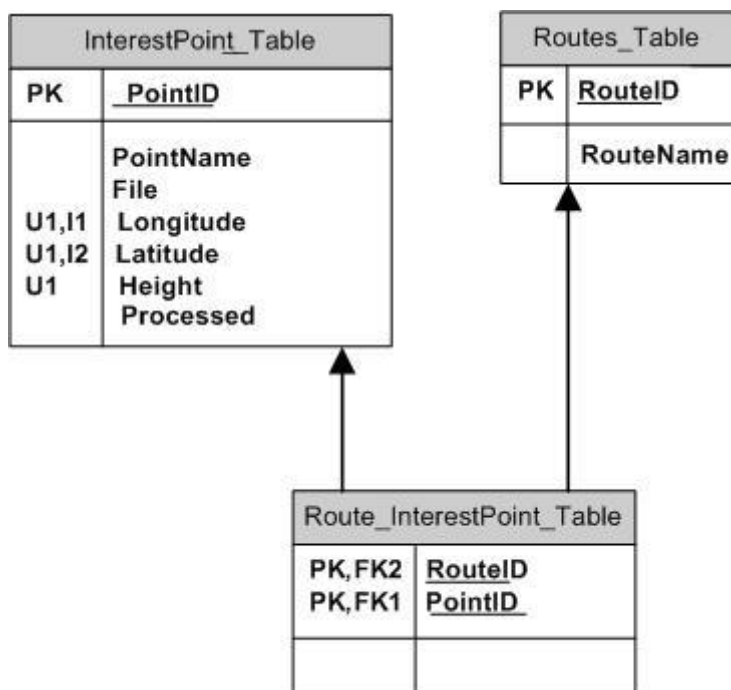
InterestPoint_Table

| PK | PointID |
|---|---|
| U1,I1<br>U1,I2<br>U1 | PointName<br>File<br>Longitude<br>Latitude<br>Height<br>Processed |

Routes_Table

| PK | RouteID |
|---|---|
| | RouteName |

Route_InterestPoint_Table

| PK,FK2<br>PK,FK1 | RouteID<br>PointID |
|---|---|
| | |